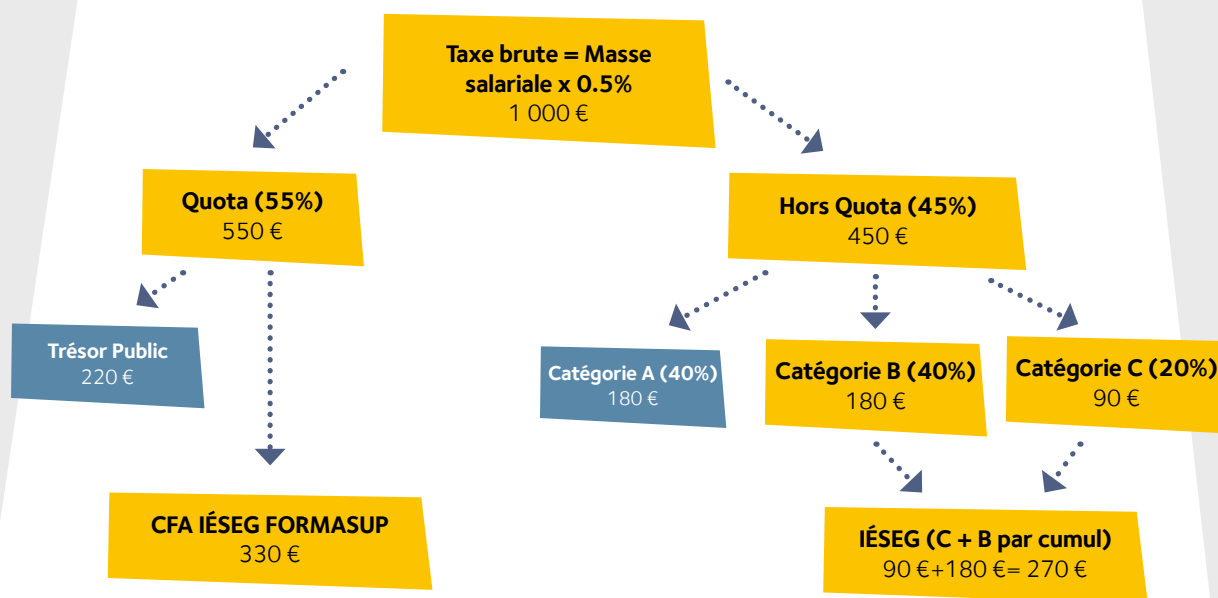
Taxe brute = Masse salariale x 0.5%
1 000 €

Quota (55%)
550 €

Hors Quota (45%)
450 €

Trésor Public
220 €

Catégorie A (40%)
180 €

Catégorie B (40%)
180 €

Catégorie C (20%)
90 €

CFA IÉSEG FORMASUP
330 €

IÉSEG (C + B par cumul)
90 €+180 €= 270 €